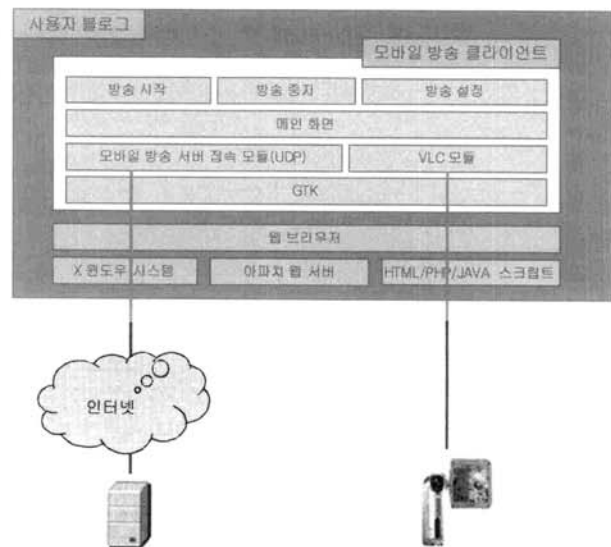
사용자 블로그

모바일 방송 클라이언트

방송 시작

방송 중지

방송 설정

메인 화면

모바일 방송 서버 접속 모듈(UDP)

VLC 모듈

GTK

웹 브라우저

X 윈도우 시스템

아파치 웹 서버

HTML/PHP/JAVA 스크립트

인터넷